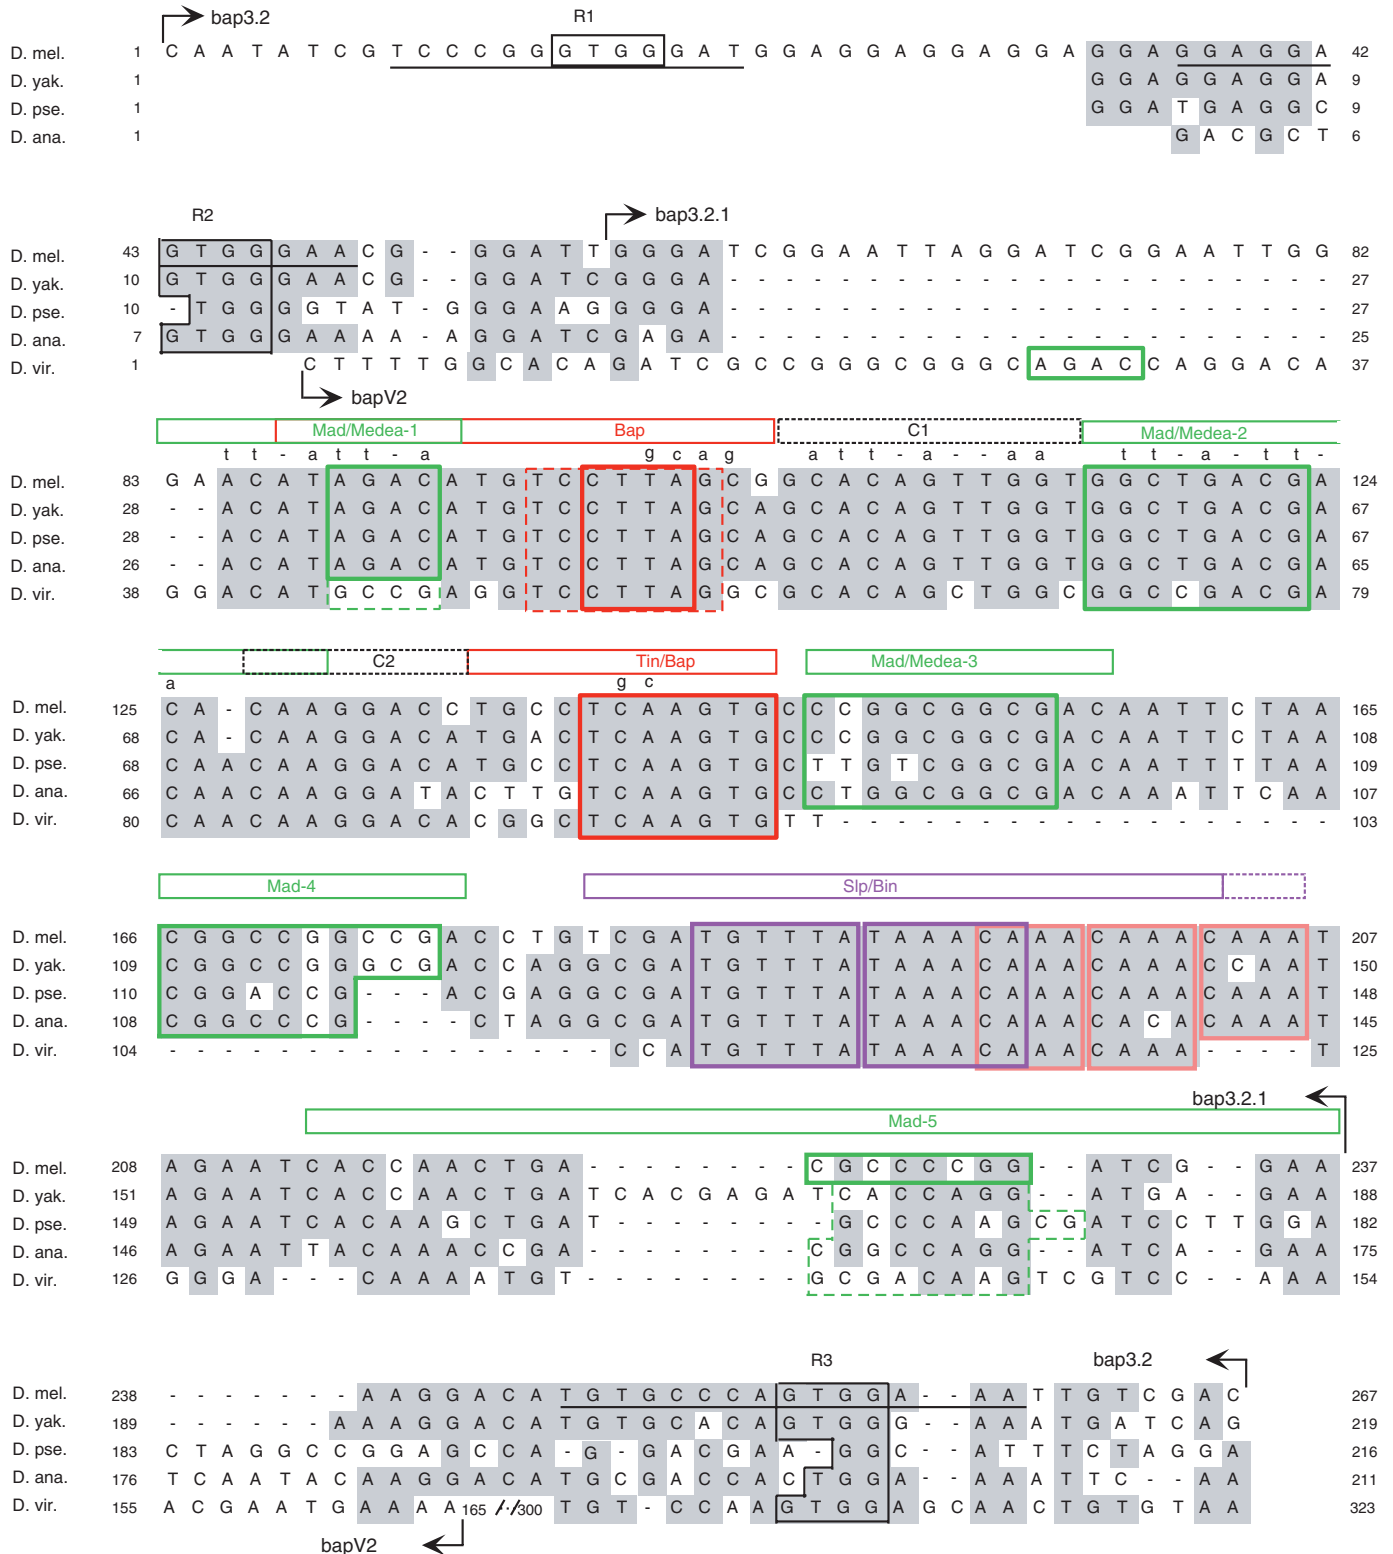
bap3.2
R1
D. mel. 1 C A A T A T C G T C C C G G G T G G G A T G G A G G A G G A G G A G G A G G A G G A 42
D. yak. 1 G G A G G A G G A 9
D. pse. 1 G G A T G A G G C 9
D. ana. 1 G A C G C T 6

R2
bap3.2.1
D. mel. 43 G T G G G A A C G - - G G A T T G G G A T C G G A A T T A G G A T C G G A A T T G G 82
D. yak. 10 G T G G G A A C G - - G G A T C G G G A - - - - - - - - - - - - - - - - - - - - - 27
D. pse. 10 - T G G G G T A T - G G G A A G G G G A - - - - - - - - - - - - - - - - - - - - - 27
D. ana. 7 G T G G G A A A A - A G G A T C G A G A - - - - - - - - - - - - - - - - - - - - - 25
D. vir. 1 C T T T T G G C A C A G A T C G C C G G G C G G G C A G A C C A G G A C A 37
bapV2

Mad/Medea-1 Bap C1 Mad/Medea-2
t t - a t t - a g c a g a t t - a - - a a t t - a - t t -
D. mel. 83 G A A C A T A G A C A T G T C C T T A G C G G C A C A G T T G G T G G C T G A C G A 124
D. yak. 28 - - A C A T A G A C A T G T C C T T A G C A G C A C A G T T G G T G G C T G A C G A 67
D. pse. 28 - - A C A T A G A C A T G T C C T T A G C A G C A C A G T T G G T G G C T G A C G A 67
D. ana. 26 - - A C A T A G A C A T G T C C T T A G C A G C A C A G T T G G T G G C T G A C G A 65
D. vir. 38 G G A C A T G C C G A G G T C C T T A G G C G C A C A G C T G G C G G C C G A C G A 79

C2 Tin/Bap Mad/Medea-3
a g c
D. mel. 125 C A - C A A G G A C C T G C C T C A A G T G C C C G G C G G C G A C A A T T C T A A 165
D. yak. 68 C A - C A A G G A C A T G A C T C A A G T G C C C G G C G G C G A C A A T T C T A A 108
D. pse. 68 C A A C A A G G A C A T G C C T C A A G T G C T T G T C G G C G A C A A T T T T A A 109
D. ana. 66 C A A C A A G G A T A C T T G T C A A G T G C C T G G C G G C G A C A A A T T C A A 107
D. vir. 80 C A A C A A G G A C A C G G C T C A A G T G T T - - - - - - - - - - - - - - - - - 103

Mad-4 Slp/Bin
D. mel. 166 C G G C C G G C C G A C C T G T C G A T G T T T A T A A A C A A A C A A A C A A A T 207
D. yak. 109 C G G C C G G G C G A C C A G G C G A T G T T T A T A A A C A A A C A A A C C A A T 150
D. pse. 110 C G G A C C G - - - A C G A G G C G A T G T T T A T A A A C A A A C A A A C A A A T 148
D. ana. 108 C G G C C C G - - - - C T A G G C G A T G T T T A T A A A C A A A C A C A C A A A T 145
D. vir. 104 - - - - - - - - - - - - - - - - C C A T G T T T A T A A A C A A A C A A A - - - - T 125

bap3.2.1
Mad-5
D. mel. 208 A G A A T C A C C A A C T G A - - - - - - - - C G C C C C G G - - A T C G - - G A A 237
D. yak. 151 A G A A T C A C C A A C T G A T C A C G A G A T C A C C A G G - - A T G A - - G A A 188
D. pse. 149 A G A A T C A C A A G C T G A T - - - - - - - - G C C C A G C G A T C C T T G G A 182
D. ana. 146 A G A A T T A C A A A C C G A - - - - - - - - C G G C C A G G - - A T C A - - G A A 175
D. vir. 126 G G G A - - - C A A A A T G T - - - - - - - - G C G A C A A G T C G T C C - - A A A 154

R3 bap3.2
D. mel. 238 - - - - - - - - A A G G A C A T G T G C C C A G T G G A - - A A T T G T C G A C 267
D. yak. 189 - - - - - - - A A A G G A C A T G T G C A C A G T G G G - - A A A T G A T C A G 219
D. pse. 183 C T A G G C C G G A G C C A - G - G A C G A A - G G C - - A T T T C T A G G A 216
D. ana. 176 T C A A T A C A A G G A C A T G C G A C C A C T G G A - - A A A T T C - - A A 211
D. vir. 155 A C G A A T G A A A A 165 /-/300 T G T - C C A A G T G G A G C A A C T G T G T A A 323
bapV2